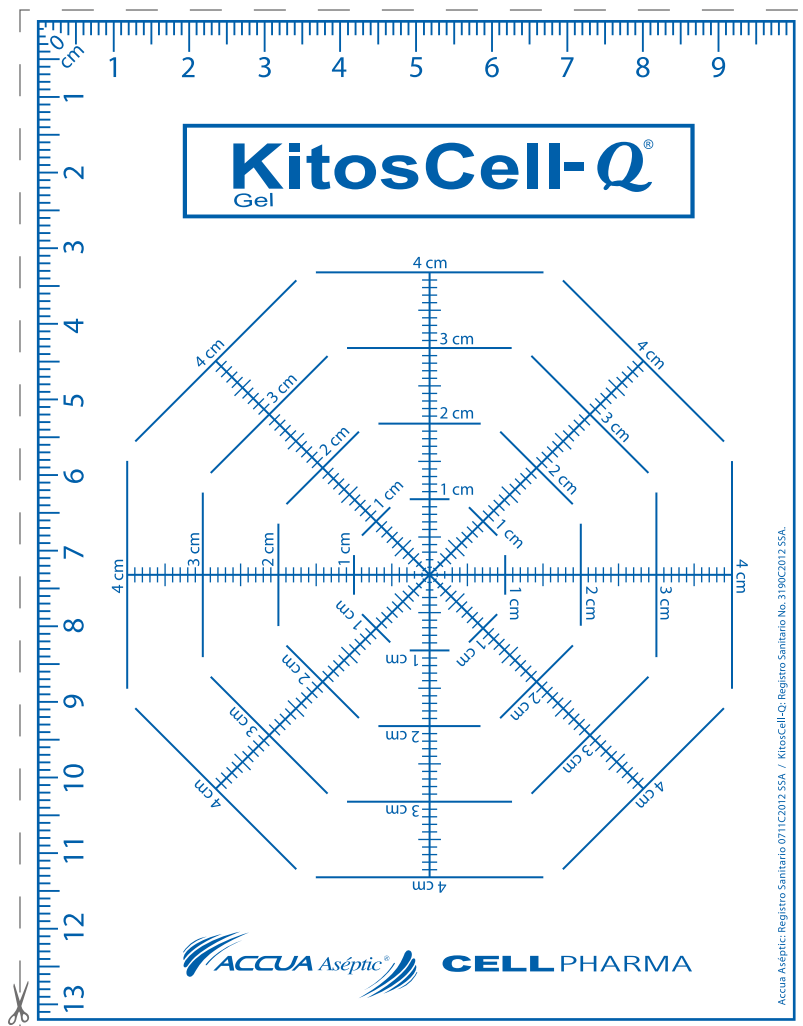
0 cm 1 2 3 4 5 6 7 8 9

1 2 3 4 5 6 7 8 9 10 11 12 13

KitosCell-Q®
Gel

4 cm
3 cm
2 cm
1 cm
4 cm 3 cm 2 cm 1 cm 1 cm 2 cm 3 cm 4 cm
1 cm
2 cm
3 cm
4 cm

4 cm 3 cm 2 cm 1 cm 1 cm 2 cm 3 cm 4 cm
4 cm 3 cm 2 cm 1 cm 1 cm 2 cm 3 cm 4 cm

ACCUA Aséptic® CELLPHARMA

Accua Aséptic: Registro Sanitario 0711C2012 SSA / KitosCell-Q: Registro Sanitario No. 3190C2012 SSA.